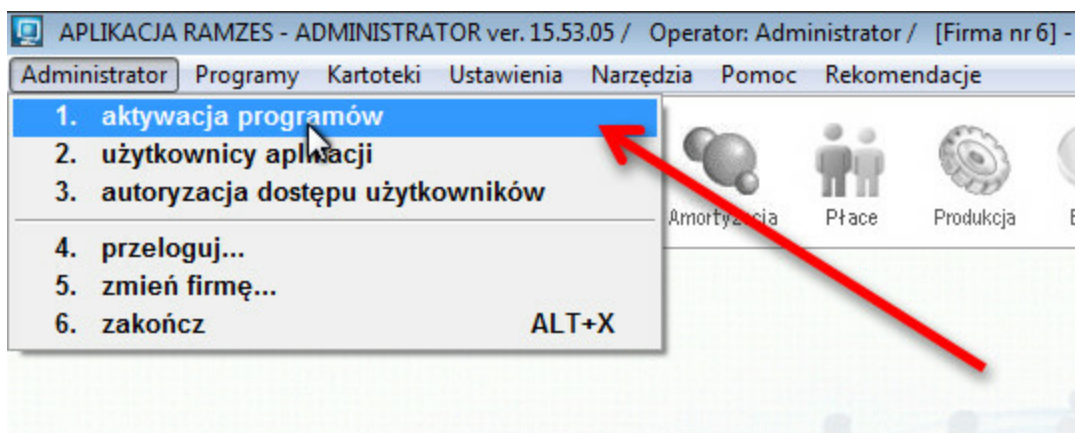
APLIKACJA RAMZES - ADMINISTRATOR ver. 15.53.05 / Operator: Administrator / [Firma nr 6] -

Administrator Programy Kartoteki Ustawienia Narzędzia Pomoc Rekomendacje

1. aktywacja programów
2. użytkownicy aplikacji
3. autoryzacja dostępu użytkowników
4. przeloguj...
5. zmień firmę...
6. zakończ ALT+X

Amortyzacja Płace Produkcja